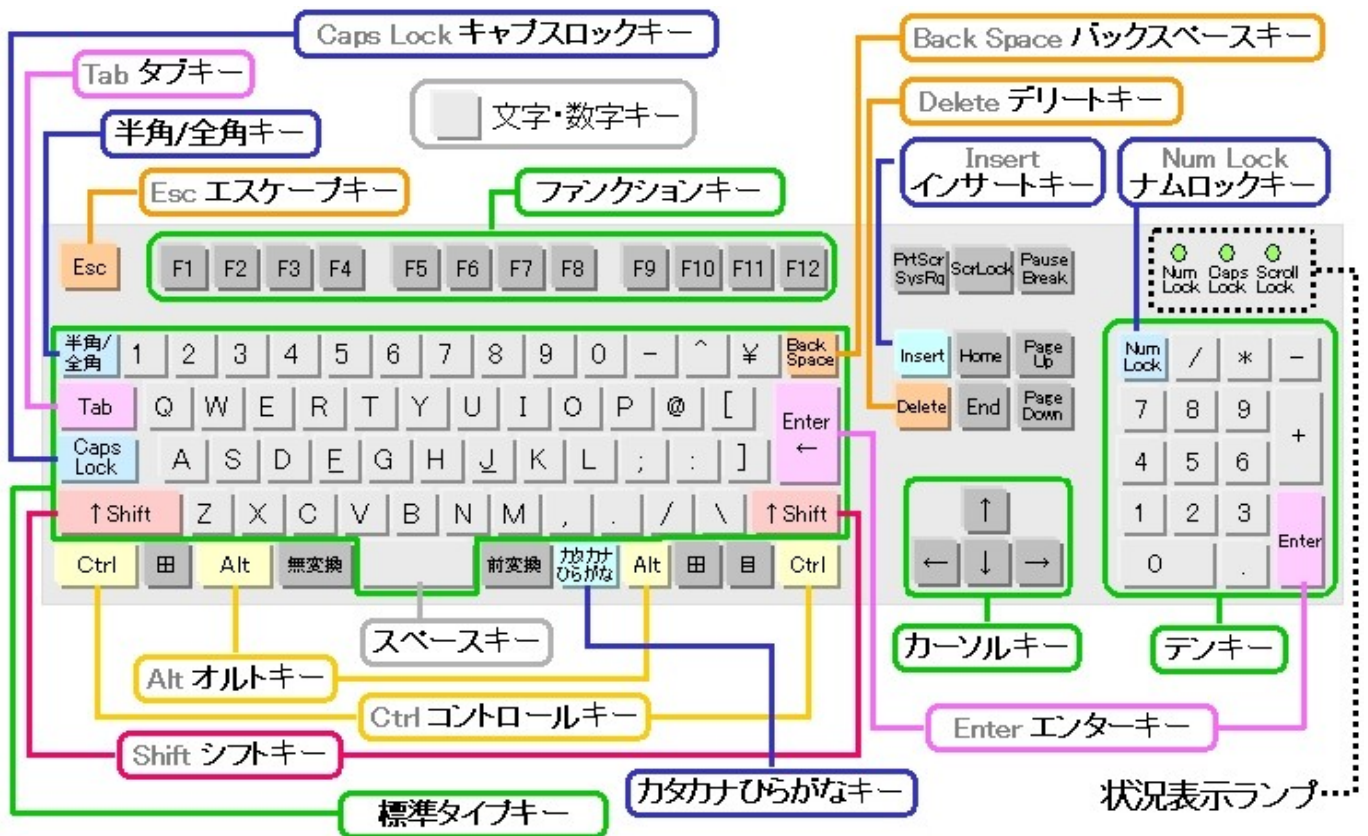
Caps Lock キャプスロックキー

Tab タブキー

文字・数字キー

半角/全角キー

Esc エスケープキー

ファンクションキー

Back Space バックスペースキー

Delete デリートキー

Insert インサートキー

Num Lock ナムロックキー

Esc

F1 F2 F3 F4 F5 F6 F7 F8 F9 F10 F11 F12

PrtScr SysRq ScrLock Pause Break

Num Lock Caps Lock Scroll Lock

半角/全角 1 2 3 4 5 6 7 8 9 0 − ^ ¥ Back Space

Tab Q W E R T Y U I O P @ [ Enter ←

Caps Lock A S D F G H J K L ; : ]

↑Shift Z X C V B N M , . / \ ↑Shift

Ctrl ⊞ Alt 無変換 前変換 カタカナ ひらがな Alt ⊞ 目 Ctrl

Insert Home Page Up

Delete End Page Down

↑ ← ↓ →

Num Lock / * −

7 8 9 +

4 5 6

1 2 3 Enter

0 .

スペースキー

カーソルキー

テンキー

Alt オルトキー

Ctrl コントロールキー

Enter エンターキー

Shift シフトキー

カタカナひらがなキー

状況表示ランプ

標準タイプキー